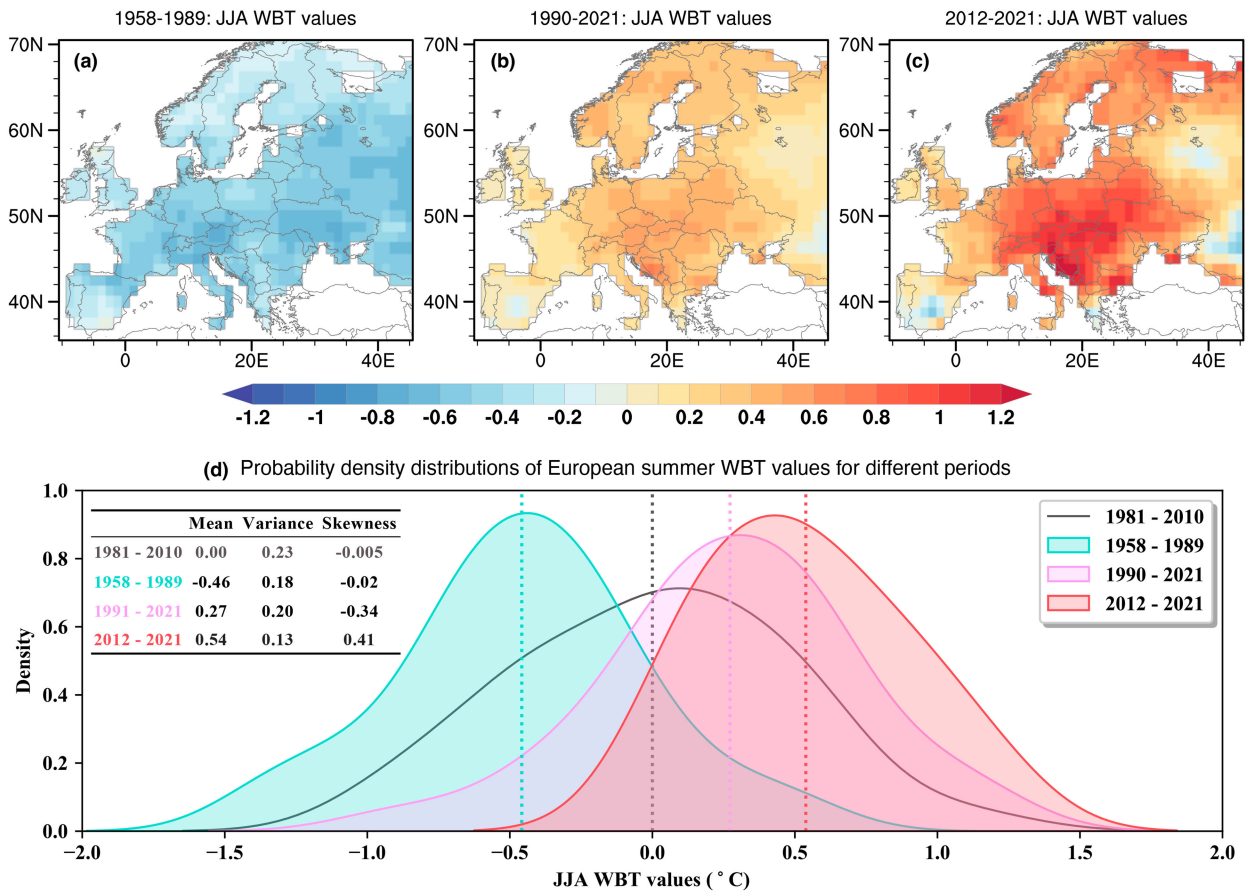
1958-1989: JJA WBT values

(a)

70N
60N
50N
40N
0
20E
40E

1990-2021: JJA WBT values

(b)

70N
60N
50N
40N
0
20E
40E

2012-2021: JJA WBT values

(c)

70N
60N
50N
40N
0
20E
40E

-1.2 -1 -0.8 -0.6 -0.4 -0.2 0 0.2 0.4 0.6 0.8 1 1.2

(d) Probability density distributions of European summer WBT values for different periods

| | Mean | Variance | Skewness |
|---|---|---|---|
| 1981 - 2010 | 0.00 | 0.23 | -0.005 |
| 1958 - 1989 | -0.46 | 0.18 | -0.02 |
| 1991 - 2021 | 0.27 | 0.20 | -0.34 |
| 2012 - 2021 | 0.54 | 0.13 | 0.41 |

1981 - 2010
1958 - 1989
1990 - 2021
2012 - 2021

Density

1.0
0.8
0.6
0.4
0.2
0.0

−2.0 −1.5 −1.0 −0.5 0.0 0.5 1.0 1.5 2.0

JJA WBT values ( $^{\circ}$C)